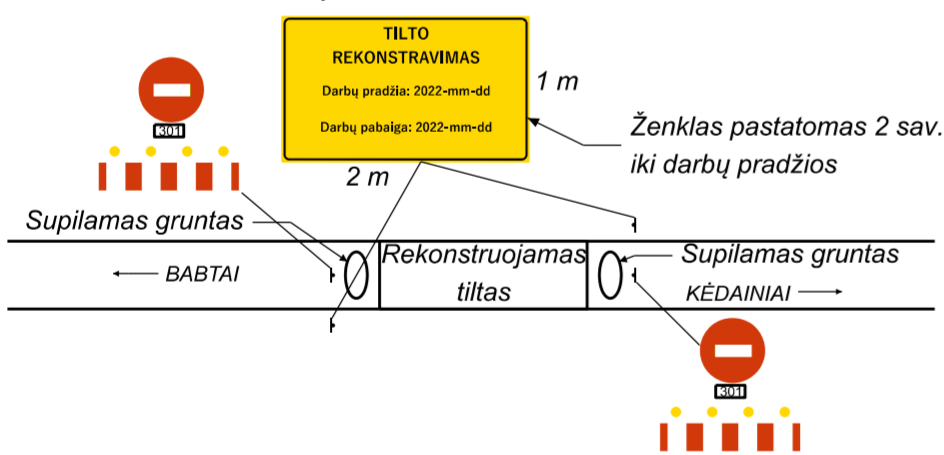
TILTO REKONSTRAVIMAS

Darbų pradžia: 2022-mm-dd

Darbų pabaiga: 2022-mm-dd

1 m

2 m

Ženklas pastatomas 2 sav. iki darbų pradžios

301

Supilamas gruntas

BABTAI

Rekonstruojamas tiltas

Supilamas gruntas

KĖDAINIAI

301